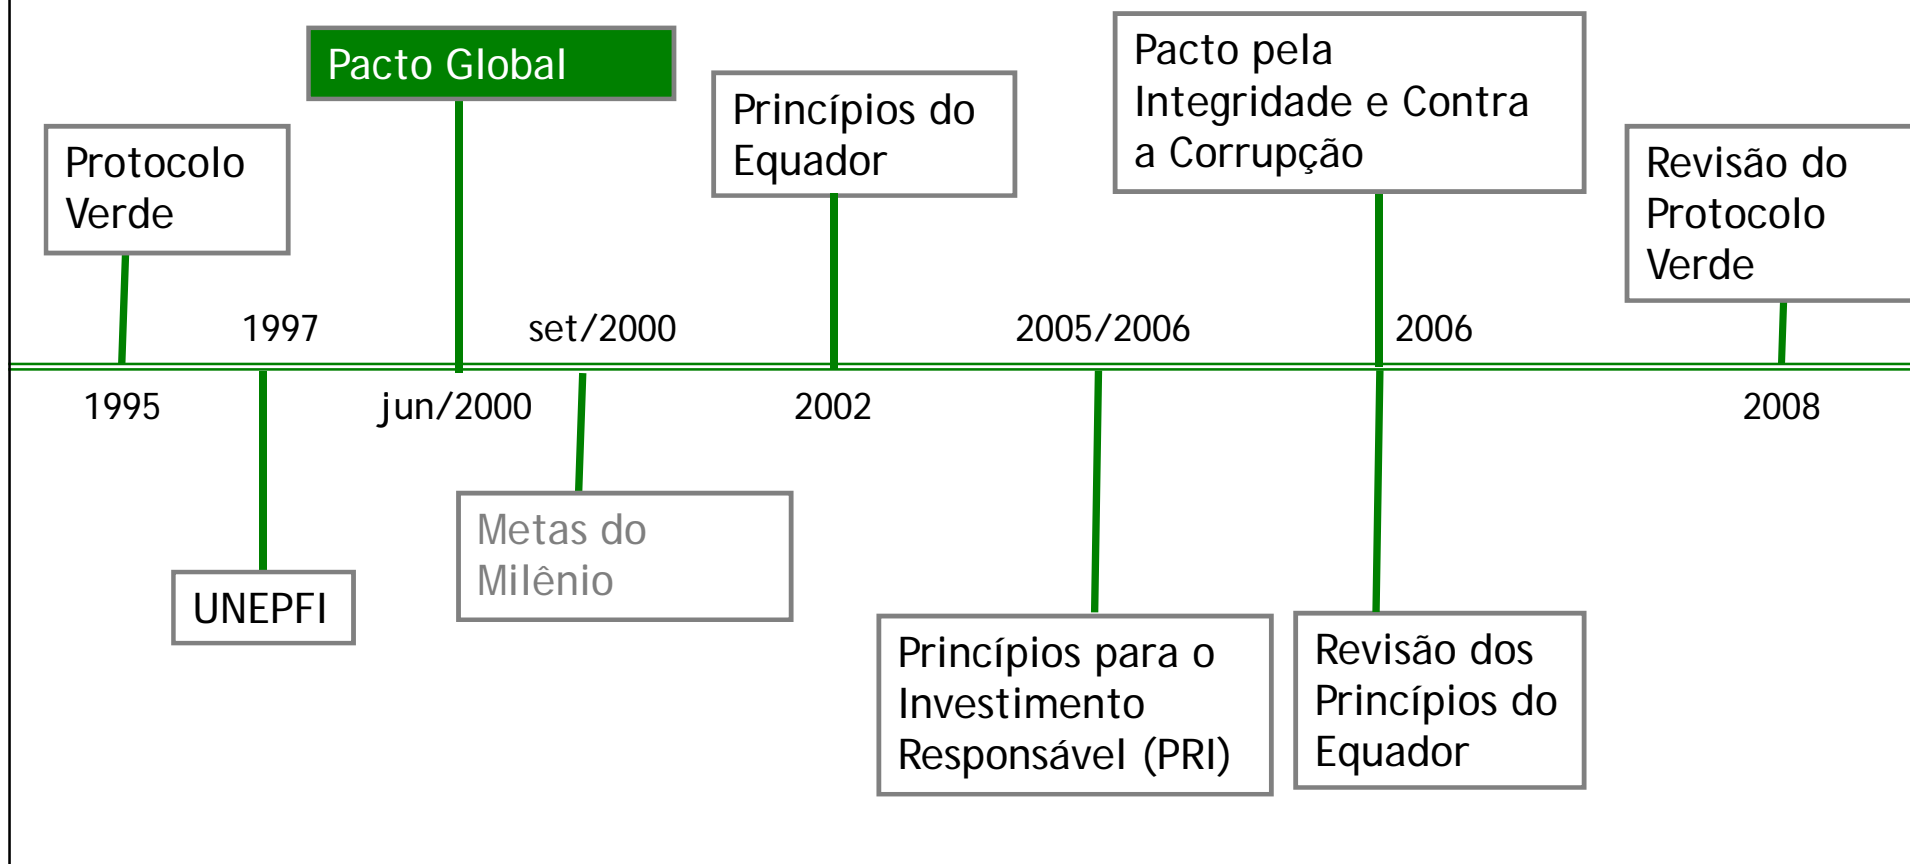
Pacto Global

Protocolo Verde

Princípios do Equador

Pacto pela Integridade e Contra a Corrupção

Revisão do Protocolo Verde

1997

set/2000

2005/2006

2006

1995

jun/2000

2002

2008

UNEPFI

Metas do Milênio

Princípios para o Investimento Responsável (PRI)

Revisão dos Princípios do Equador